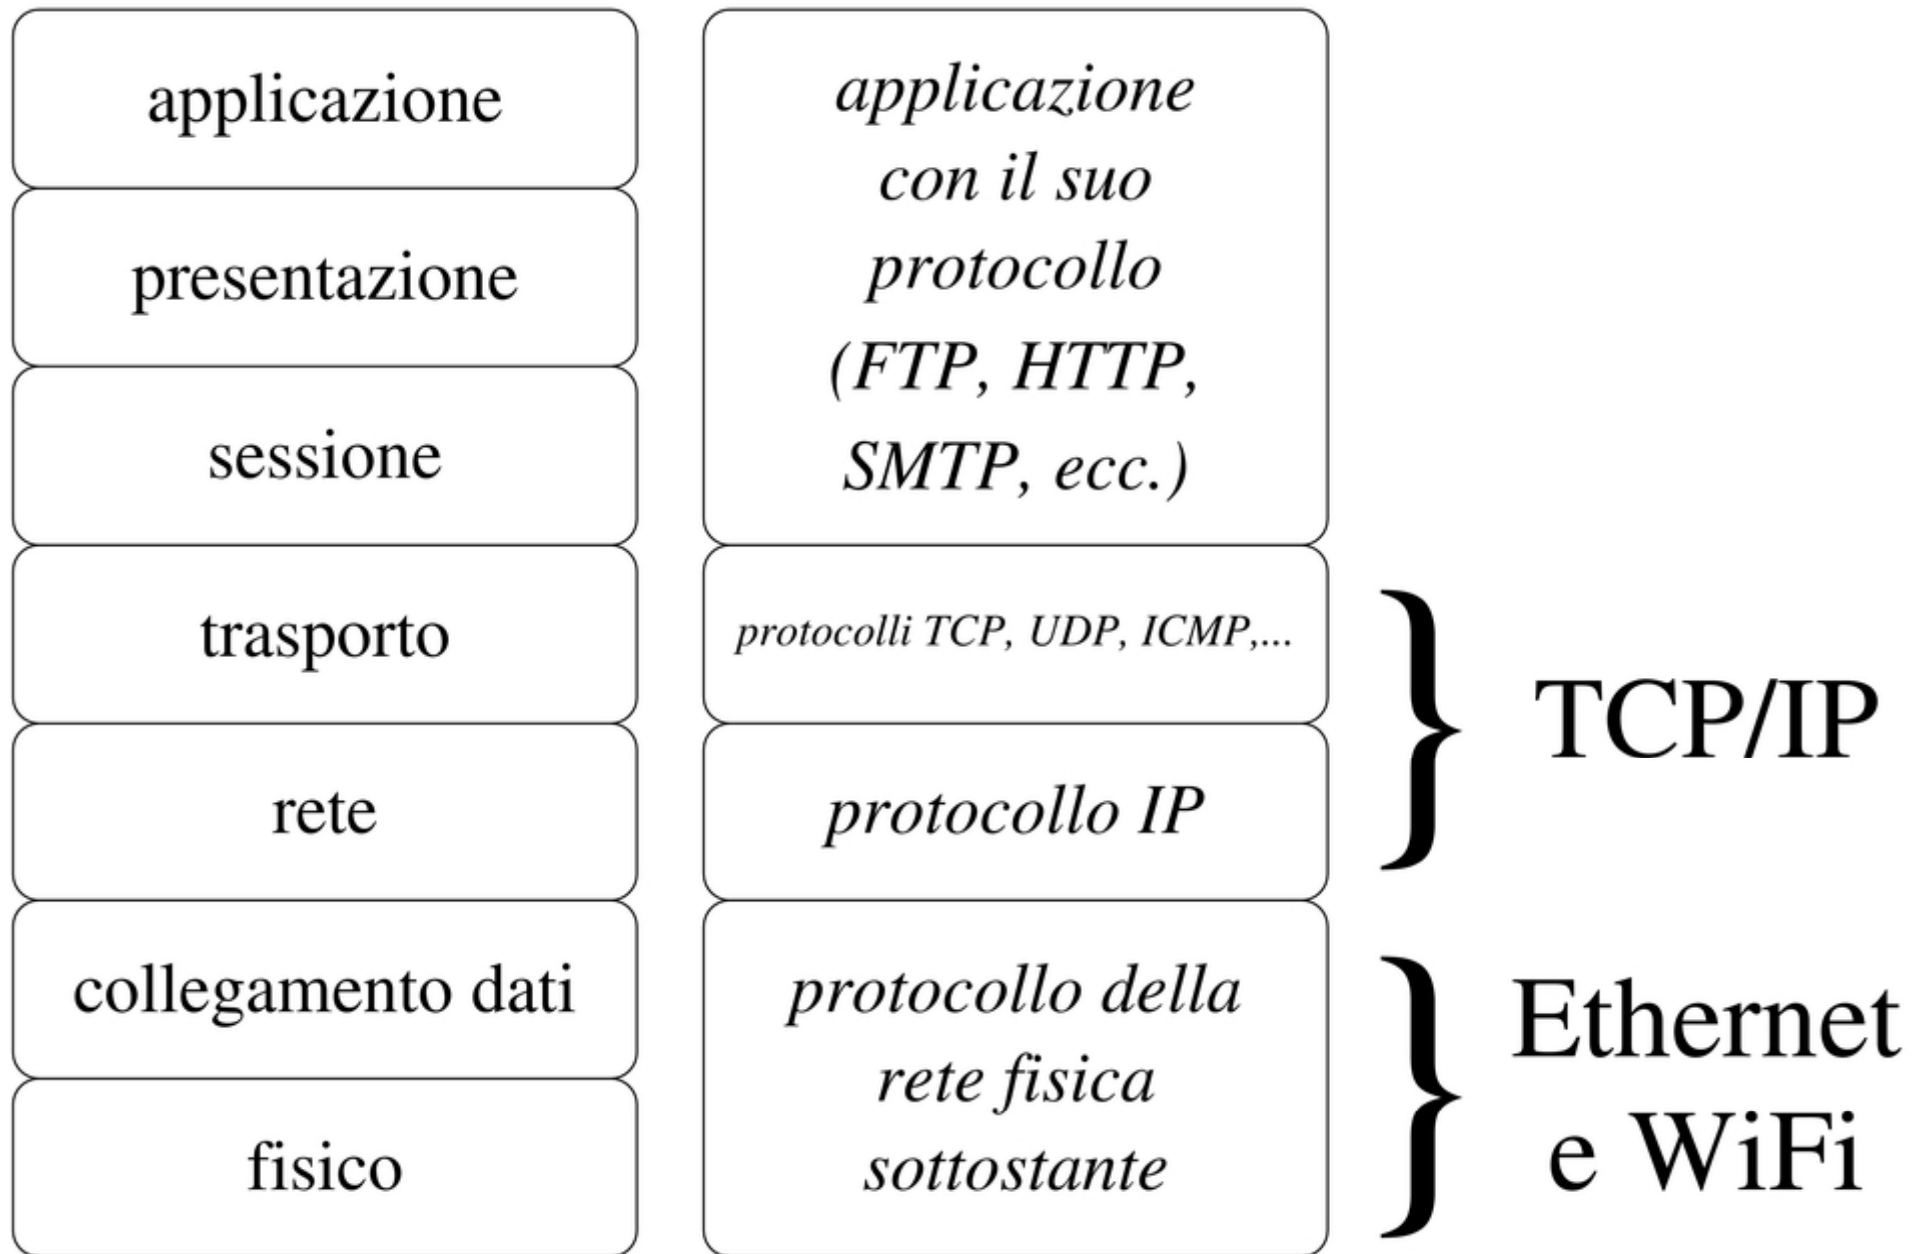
applicazione

presentazione

sessione

trasporto

rete

collegamento dati

fisico

applicazione con il suo protocollo (FTP, HTTP, SMTP, ecc.)

protocolli TCP, UDP, ICMP,...

protocollo IP

protocollo della rete fisica sottostante

TCP/IP

Ethernet e WiFi